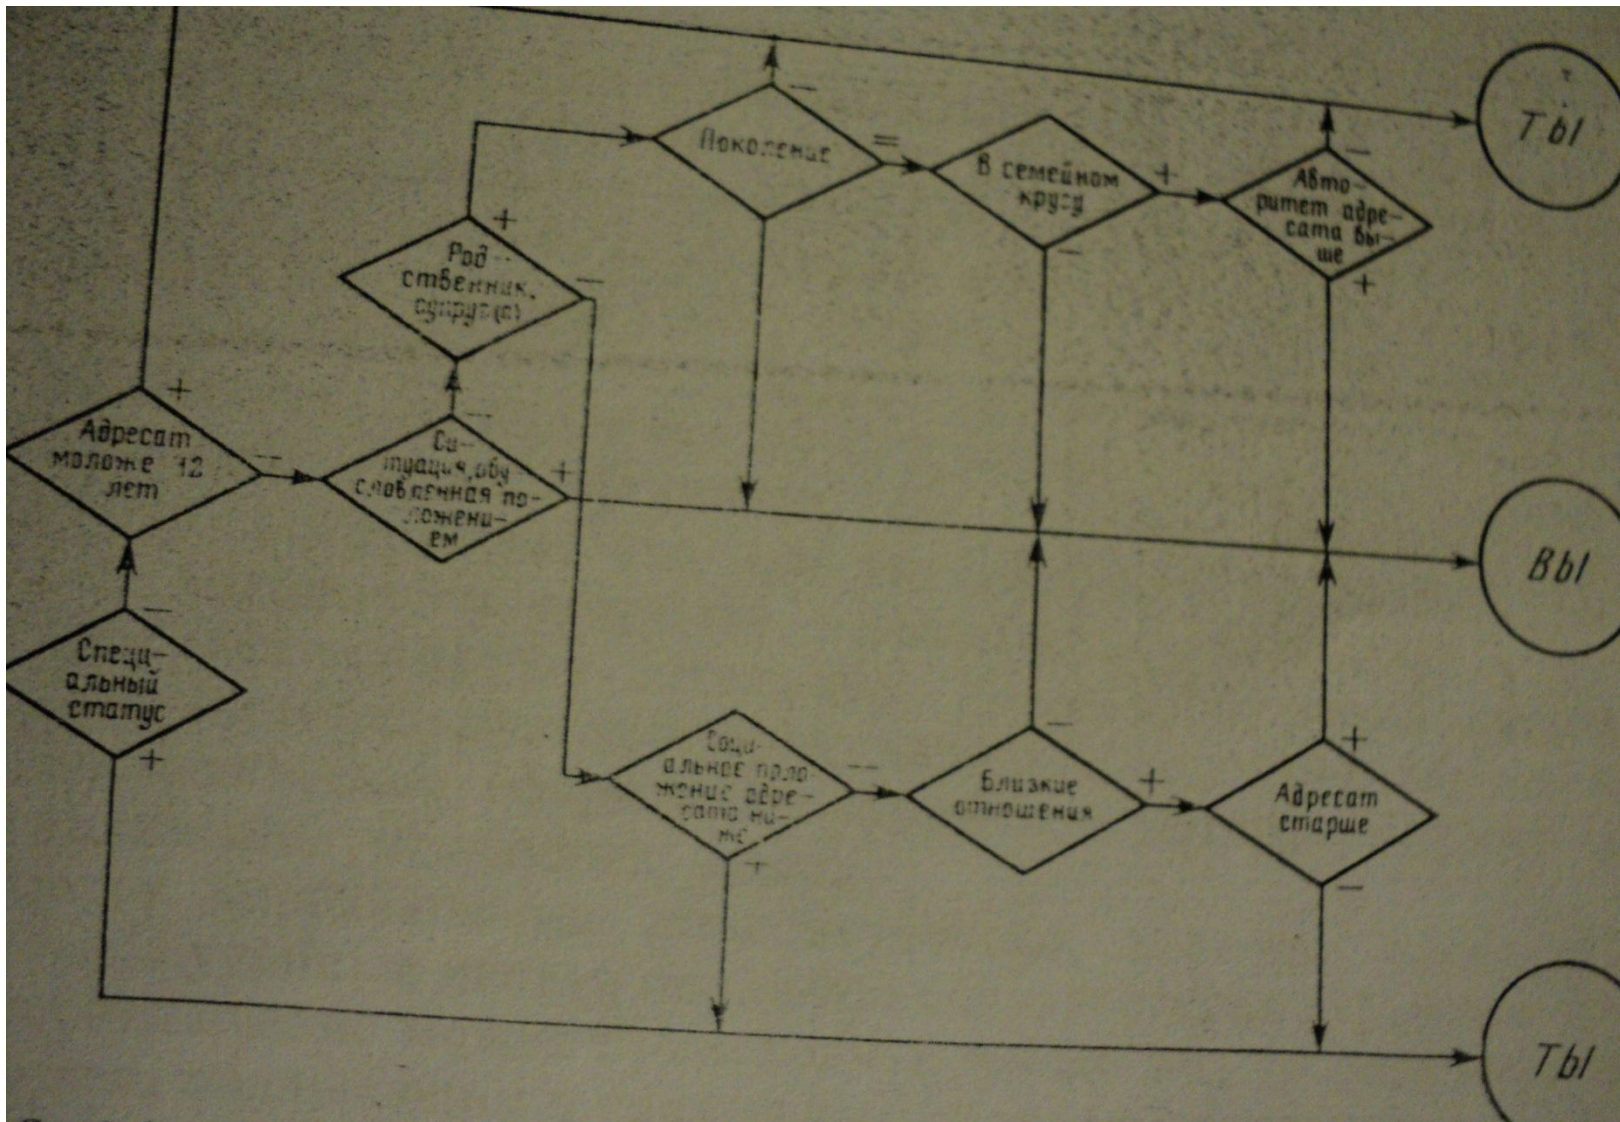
Специальный статус
−
+
Адресат моложе 12 лет
+
−
Ситуация, обусловленная положением
−
+
Родственник, супруг(а)
+
−
Поколение
−
=
В семейном кругу
+
−
Авторитет адресата выше
−
+
Социальное положение адресата ниже
−
+
Близкие отношения
−
+
Адресат старше
+
−
ТЫ
ВЫ
ТЫ